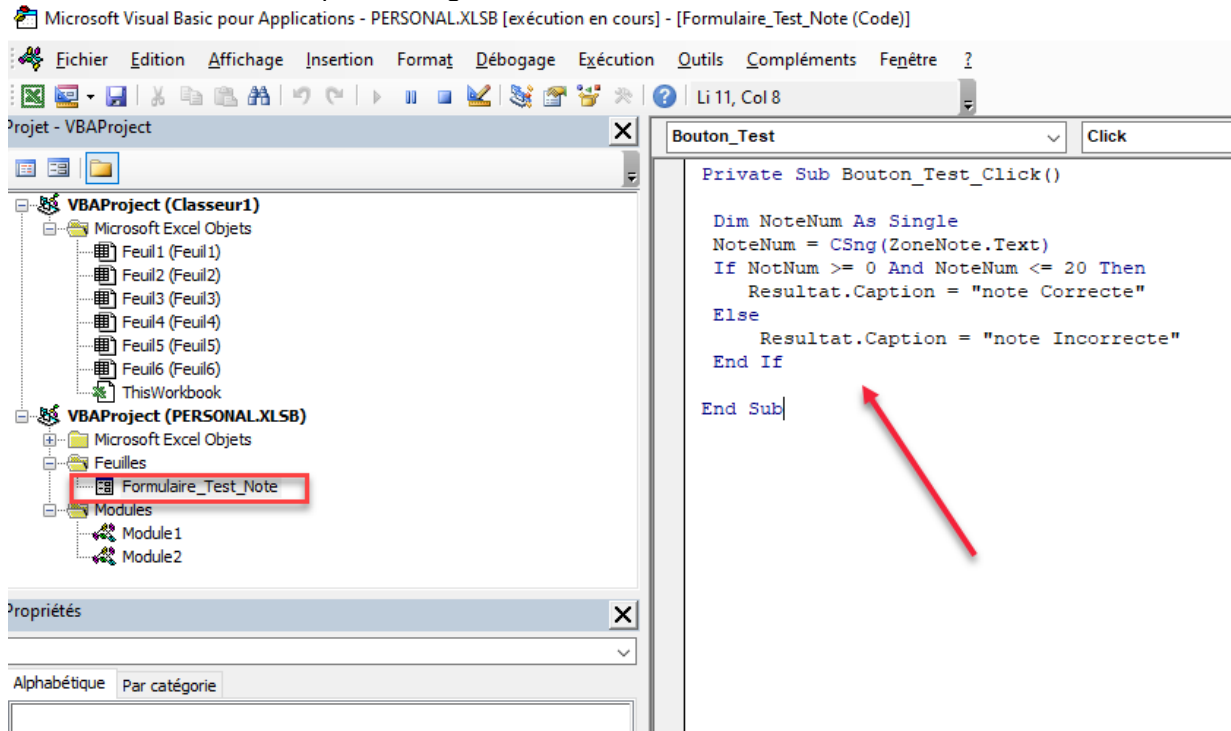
Microsoft Visual Basic pour Applications - PERSONAL.XLSB [exécution en cours] - [Formulaire_Test_Note (Code)]

Fichier Edition Affichage Insertion Format Débogage Exécution Outils Compléments Fenêtre ?

Li 11, Col 8

rojet - VBAProject

VBAProject (Classeur1)
Microsoft Excel Objets
Feuil1 (Feuil1)
Feuil2 (Feuil2)
Feuil3 (Feuil3)
Feuil4 (Feuil4)
Feuil5 (Feuil5)
Feuil6 (Feuil6)
ThisWorkbook
VBAProject (PERSONAL.XLSB)
Microsoft Excel Objets
Feuilles
Formulaire_Test_Note
Modules
Module1
Module2

ropriétés

Alphabétique Par catégorie

Bouton_Test
Click

Private Sub Bouton_Test_Click()

Dim NoteNum As Single
NoteNum = CSng(ZoneNote.Text)
If NotNum >= 0 And NoteNum <= 20 Then
Resultat.Caption = "note Correcte"
Else
Resultat.Caption = "note Incorrecte"
End If

End Sub